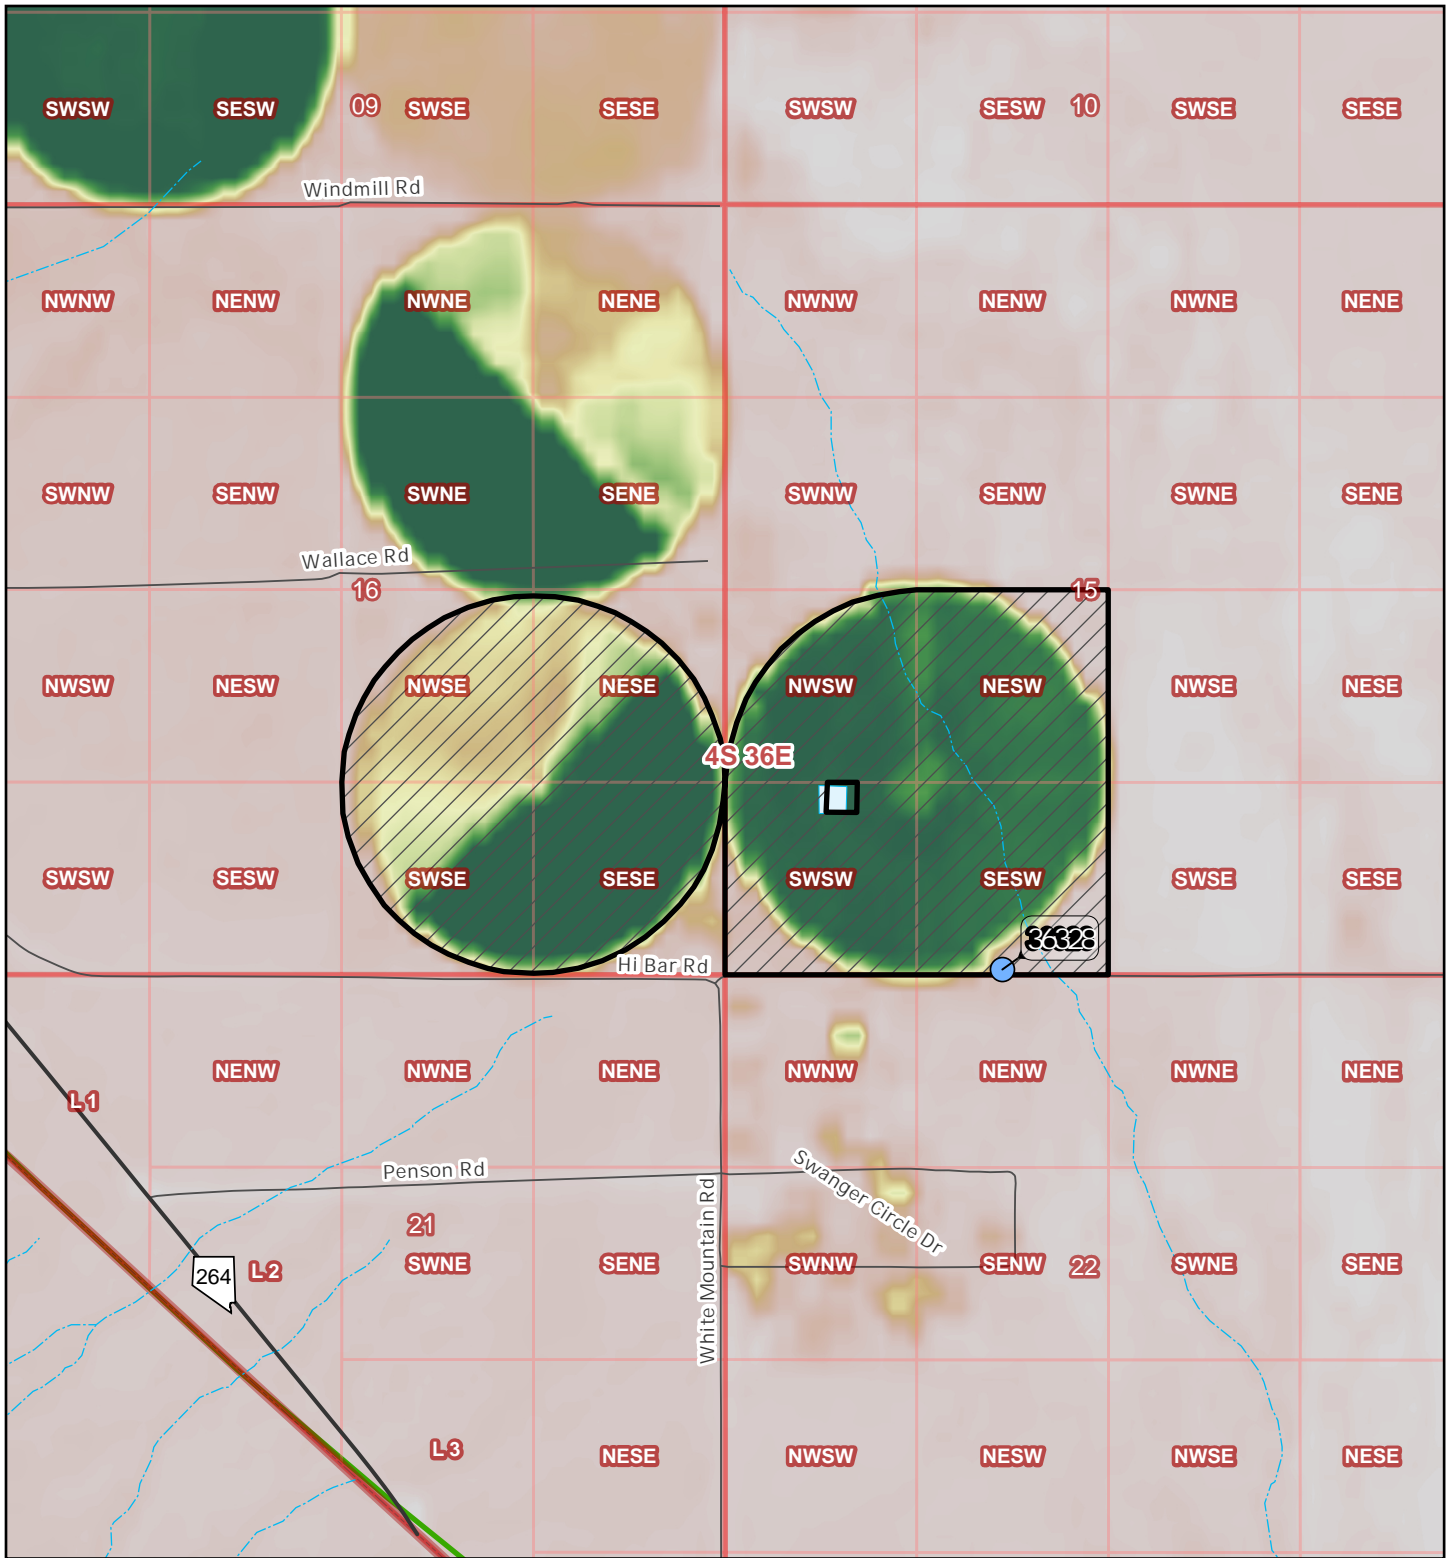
SWSW SESW 09 SWSE SESE SWSW SESW 10 SWSE SESE

Windmill Rd

NWNW NENW NWNE NENE NWNW NENW NWNE NENE

SWNW SENW SWNE SENE SWNW SENW SWNE SENE

Wallace Rd

16

15

NWSW NESW NWSE NESE NWSW NESW NWSE NESE

4S 36E

SWSW SESW SWSE SESE SWSW SESW SWSE SESE

36328

Hi Bar Rd

NENW NWNE NENE NWNW NENW NWNE NENE

L1

Penson Rd

Swanger Circle Dr

21

264 L2 SWNE SENE SWNW SENW 22 SWNE SENE

White Mountain Rd

L3 NESE NWSW NESW NWSE NESE